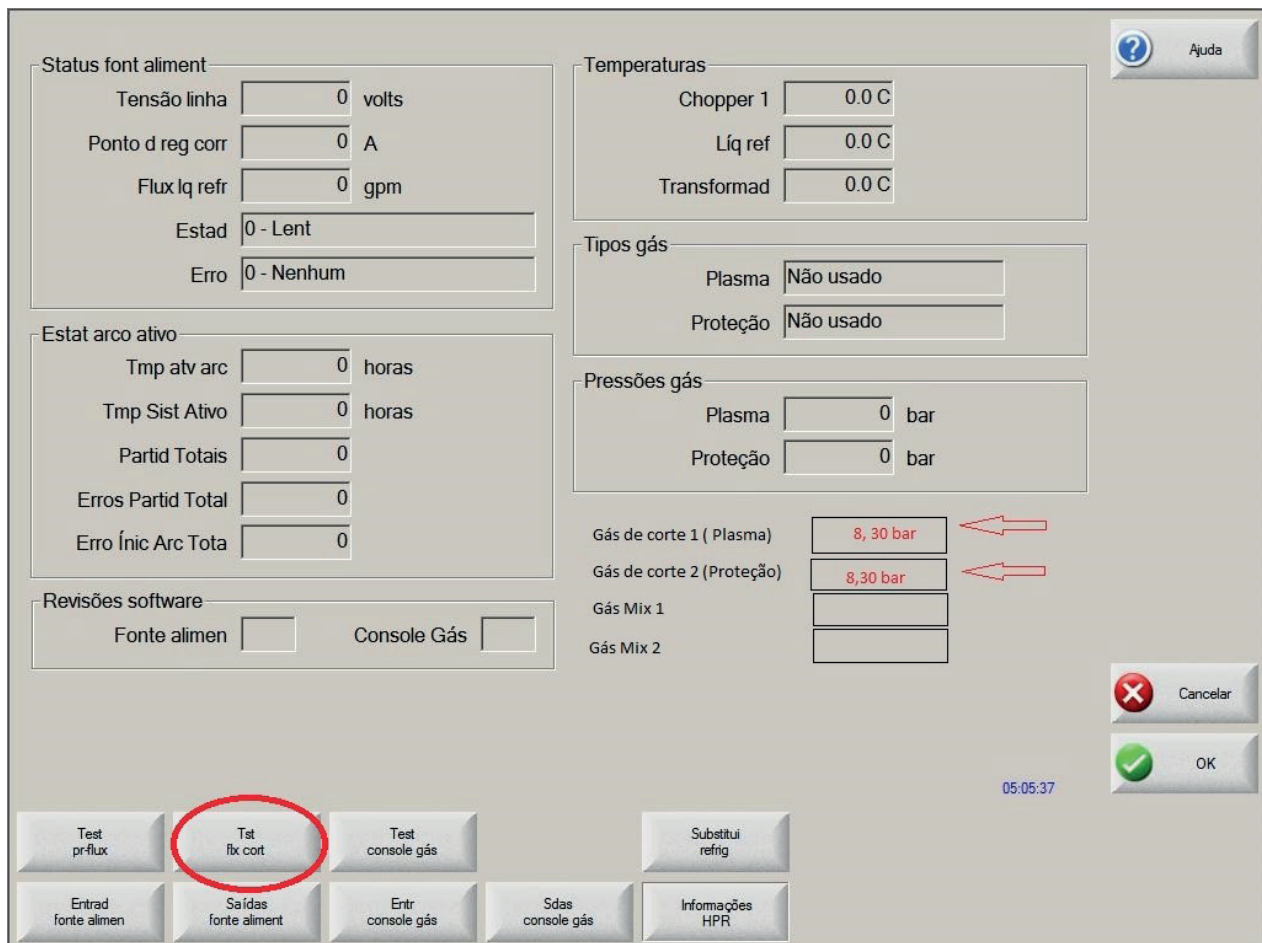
Ajuda

Status font aliment
Tensão linha | 0 | volts
Ponto d reg corr | 0 | A
Flux lq refr | 0 | gpm
Estad | 0 - Lent
Erro | 0 - Nenhum

Temperaturas
Chopper 1 | 0.0 C
Líq ref | 0.0 C
Transformad | 0.0 C

Tipos gás
Plasma | Não usado
Proteção | Não usado

Estat arco ativo
Tmp atv arc | 0 | horas
Tmp Sist Ativo | 0 | horas
Partid Totais | 0
Erros Partid Total | 0
Erro Ínic Arc Tota | 0

Pressões gás
Plasma | 0 | bar
Proteção | 0 | bar

Gás de corte 1 ( Plasma) | 8, 30 bar
Gás de corte 2 (Proteção) | 8,30 bar
Gás Mix 1
Gás Mix 2

Revisões software
Fonte alimen
Console Gás

Cancelar
OK

05:05:37

Test pr-flux
Tst flx cort
Test console gás
Substitui refrig
Entrad fonte alimen
Saídas fonte aliment
Entr console gás
Sdas console gás
Informações HPR